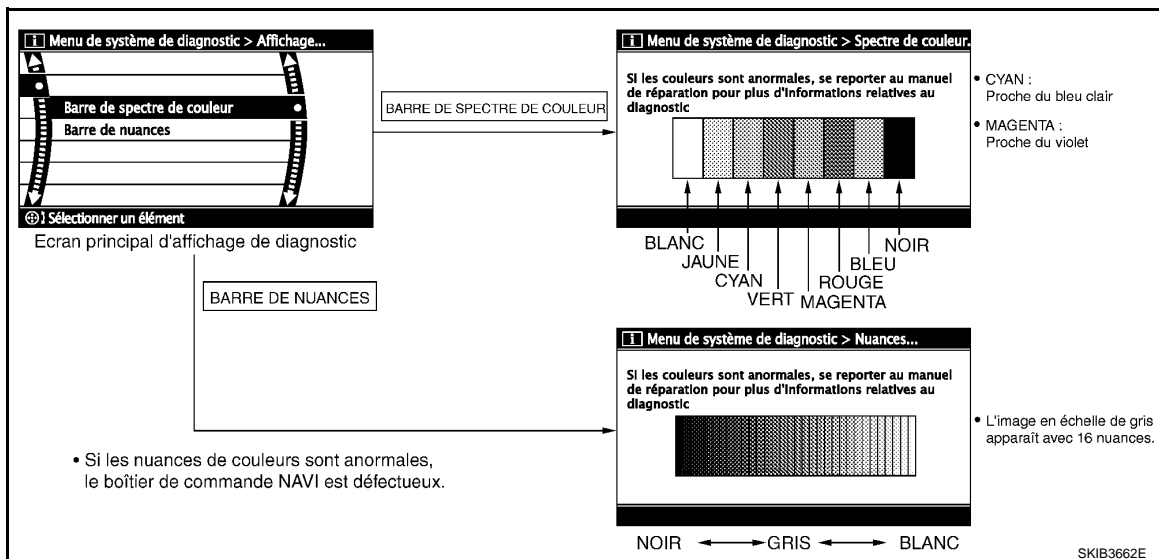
Menu de système de diagnostic > Affichage...

Barre de spectre de couleur

Barre de nuances

Sélectionner un élément

Ecran principal d'affichage de diagnostic

BARRE DE SPECTRE DE COULEUR

Menu de système de diagnostic > Spectre de couleur.

Si les couleurs sont anormales, se reporter au manuel de réparation pour plus d'informations relatives au diagnostic

BLANC
JAUNE
CYAN
VERT
MAGENTA
ROUGE
BLEU
NOIR

• CYAN : Proche du bleu clair

• MAGENTA : Proche du violet

BARRE DE NUANCES

Menu de système de diagnostic > Nuances...

Si les couleurs sont anormales, se reporter au manuel de réparation pour plus d'informations relatives au diagnostic

• L'image en échelle de gris apparaît avec 16 nuances.

• Si les nuances de couleurs sont anormales, le boîtier de commande NAVI est défectueux.

NOIR GRIS BLANC

SKIB3662E